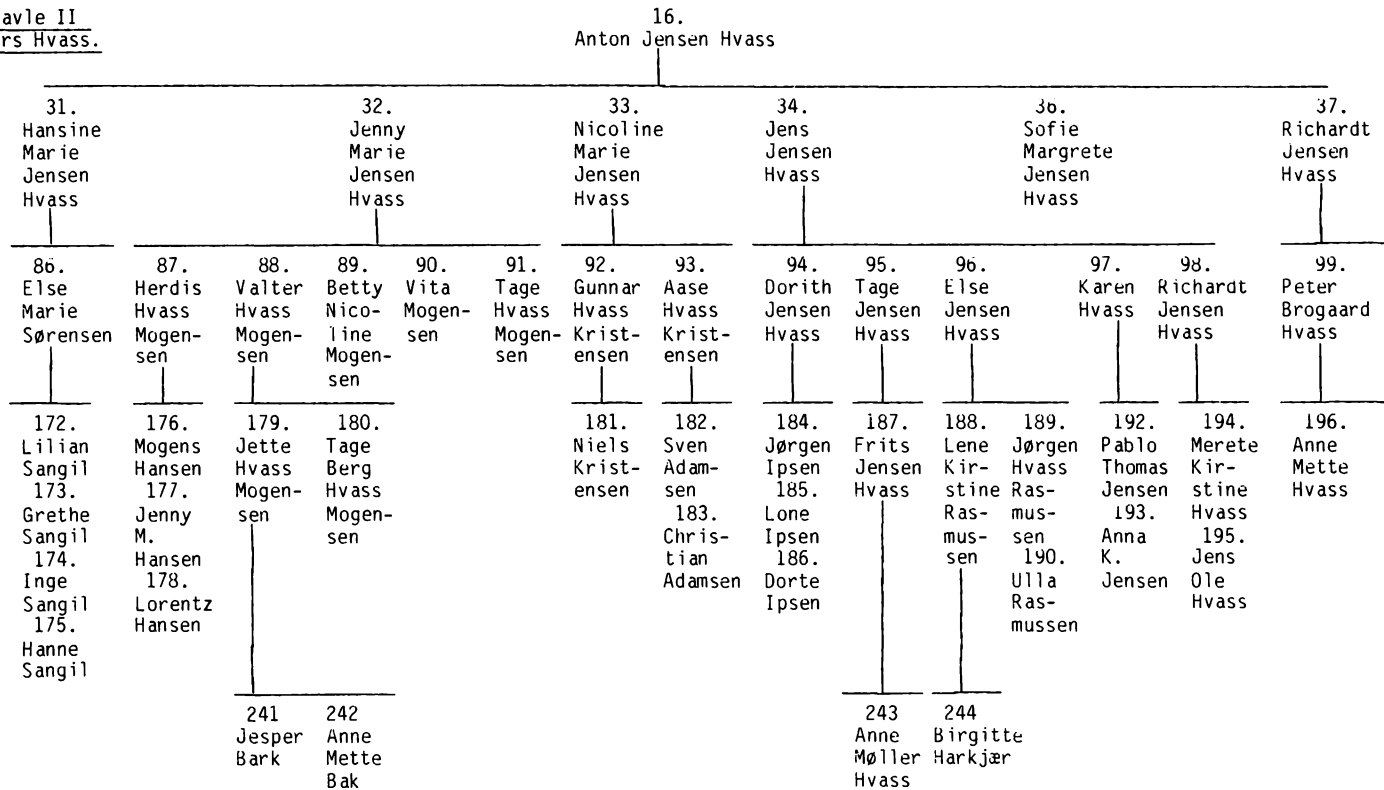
avle II
rs Hvass.

16.
Anton Jensen Hvass

31.
Hansine Marie Jensen Hvass

32.
Jenny Marie Jensen Hvass

33.
Nicoline Marie Jensen Hvass

34.
Jens Jensen Hvass

36.
Sofie Margrete Jensen Hvass

37.
Richardt Jensen Hvass

86.
Else Marie Sørensen

87.
Herdis Hvass Mogensen

88.
Valter Hvass Mogensen

89.
Betty Nicoline Mogensen

90.
Vita Mogensen

91.
Tage Hvass Mogensen

92.
Gunnar Hvass Kristensen

93.
Aase Hvass Kristensen

94.
Dorith Jensen Hvass

95.
Tage Jensen Hvass

96.
Else Jensen Hvass

97.
Karen Hvass

98.
Richardt Jensen Hvass

99.
Peter Brogaard Hvass

172.
Lilian Sangil
173.
Grethe Sangil
174.
Inge Sangil
175.
Hanne Sangil

176.
Mogens Hansen
177.
Jenny M. Hansen
178.
Lorentz Hansen

179.
Jette Hvass Mogensen

180.
Tage Berg Hvass Mogensen

181.
Niels Kristensen

182.
Sven Adamsen
183.
Christian Adamsen

184.
Jørgen Ipsen
185.
Lone Ipsen
186.
Dorte Ipsen

187.
Frits Jensen Hvass

188.
Lene Kirstine Rasmussen

189.
Jørgen Hvass Rasmussen
190.
Ulla Rasmussen

192.
Pablo Thomas Jensen
193.
Anna K. Jensen

194.
Merete Kirstine Hvass
195.
Jens Ole Hvass

196.
Anne Mette Hvass

241
Jesper Bark

242
Anne Mette Bak

243
Anne Møller Hvass

244
Birgitte Harkjær